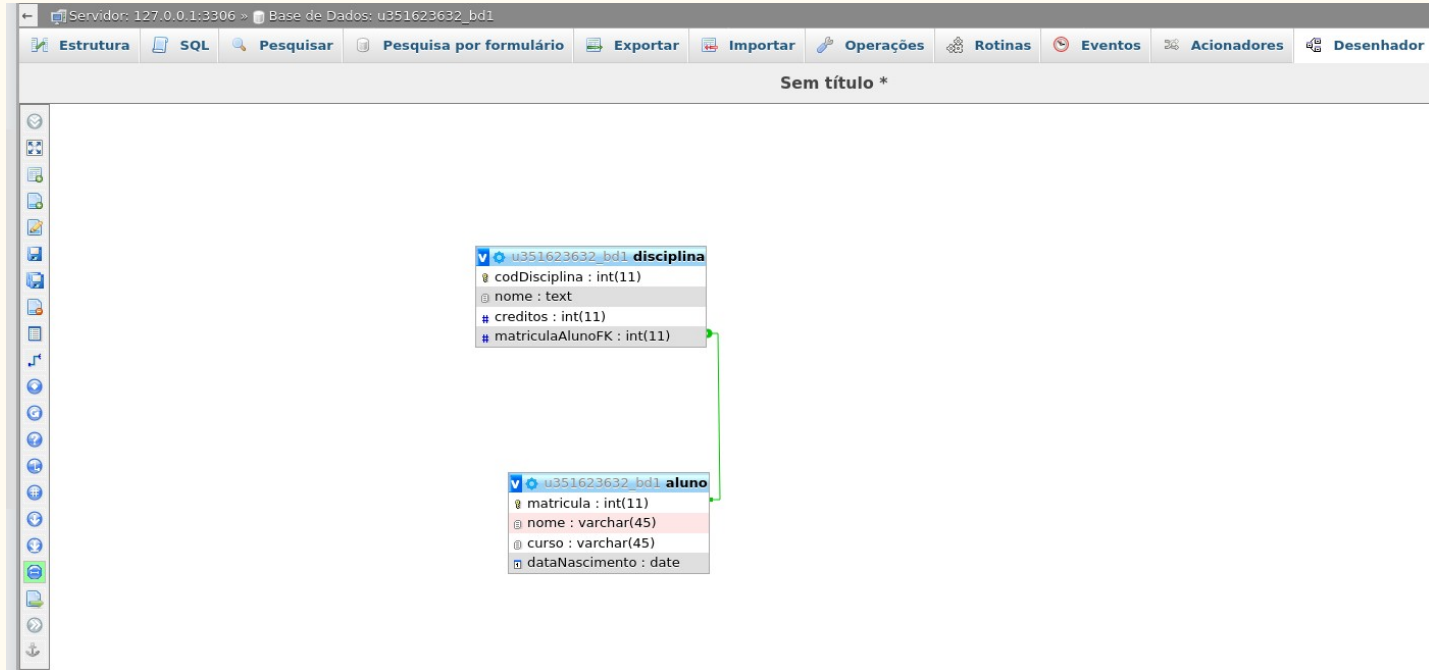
Servidor: 127.0.0.1:3306 » Base de Dados: u351623632_bd1

Estrutura | SQL | Pesquisar | Pesquisa por formulário | Exportar | Importar | Operações | Rotinas | Eventos | Acionadores | Desenhador

Sem título *

V u351623632_bd1 disciplina
codDisciplina : int(11)
nome : text
creditos : int(11)
matriculaAlunoFK : int(11)

V u351623632_bd1 aluno
matricula : int(11)
nome : varchar(45)
curso : varchar(45)
dataNascimento : date